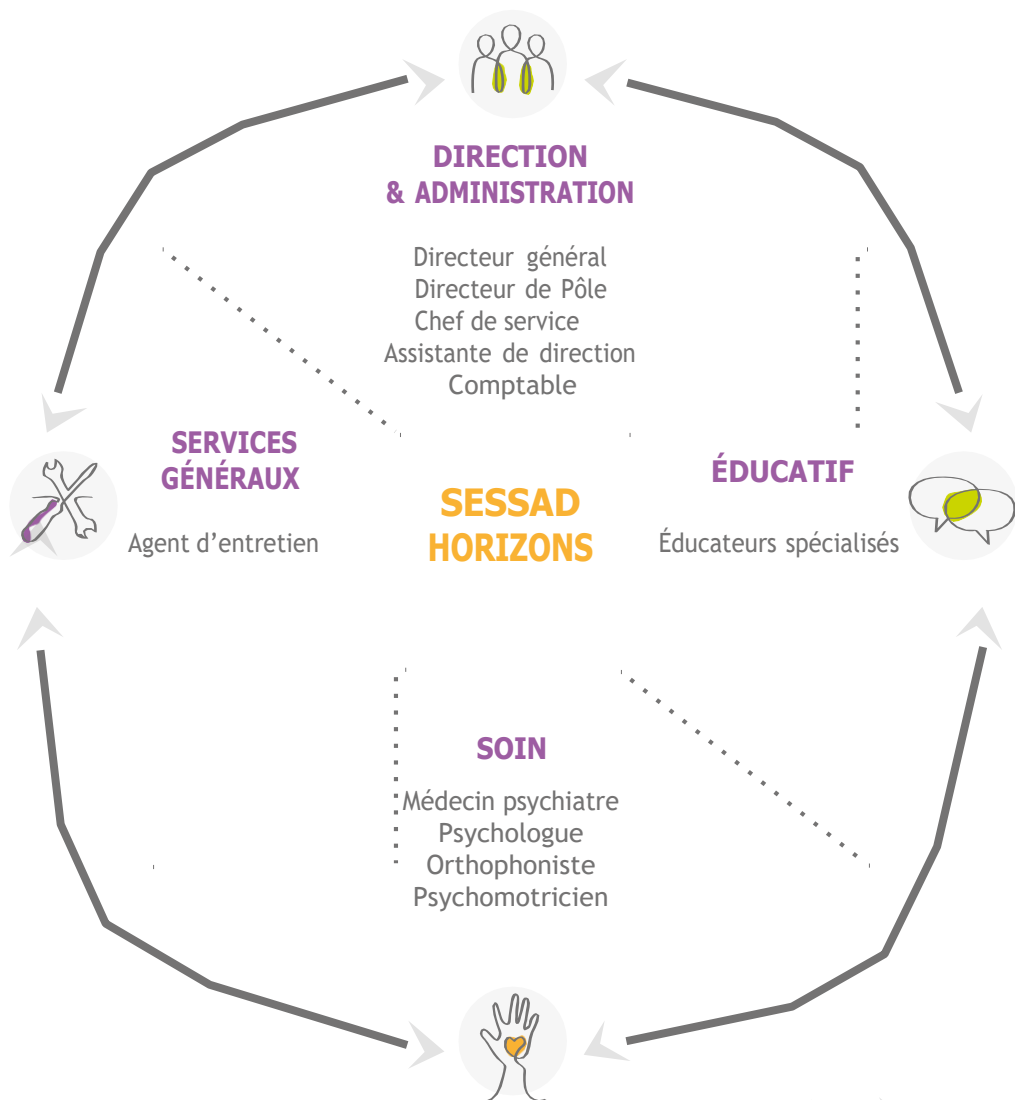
DIRECTION
& ADMINISTRATION

Directeur général
Directeur de Pôle
Chef de service
Assistante de direction
Comptable

SERVICES
GÉNÉRAUX

Agent d'entretien

SESSAD
HORIZONS

ÉDUCATIF

Éducateurs spécialisés

SOIN

Médecin psychiatre
Psychologue
Orthophoniste
Psychomotricien